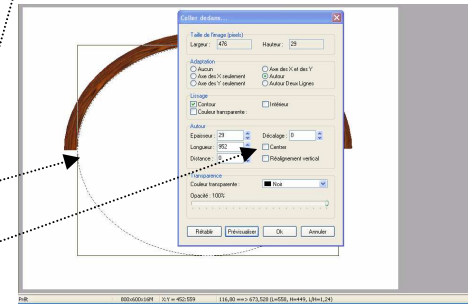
Coller dessins...

Taille de l'image (pixels)
Largeur : 476
Hauteur : 29

Adaptation
Aucun
Axe des X seulement
Axe des Y seulement
Axe des X et des Y
Autour
Autour Deux Lignes

Lissage
Contour
Intérieur
Couleur transparente :

Autour
Epaisseur : 29
Décalage : 0
Longueur : 952
Centrer
Distance : 0
Préalignement vertical

Transparence
Couleur transparente :
Noir
Opacité : 100%

Rétablir
Prévisualiser
Ok
Annuler

PnR
800x600x16M
X,Y = 452,559
116,80 ==> 673,528 (L=558, H=449, L/H=1,24)